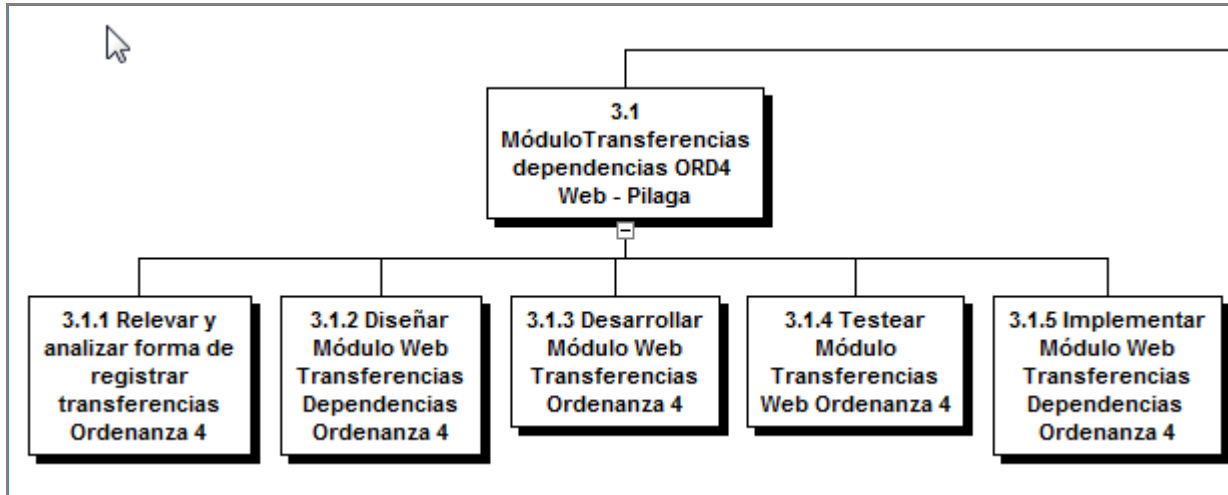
3.1
MóduloTransferencias dependencias ORD4 Web - Pilaga

3.1.1 Relevar y analizar forma de registrar transferencias Ordenanza 4

3.1.2 Diseñar Módulo Web Transferencias Dependencias Ordenanza 4

3.1.3 Desarrollar Módulo Web Transferencias Ordenanza 4

3.1.4 Testear Módulo Transferencias Web Ordenanza 4

3.1.5 Implementar Módulo Web Transferencias Dependencias Ordenanza 4